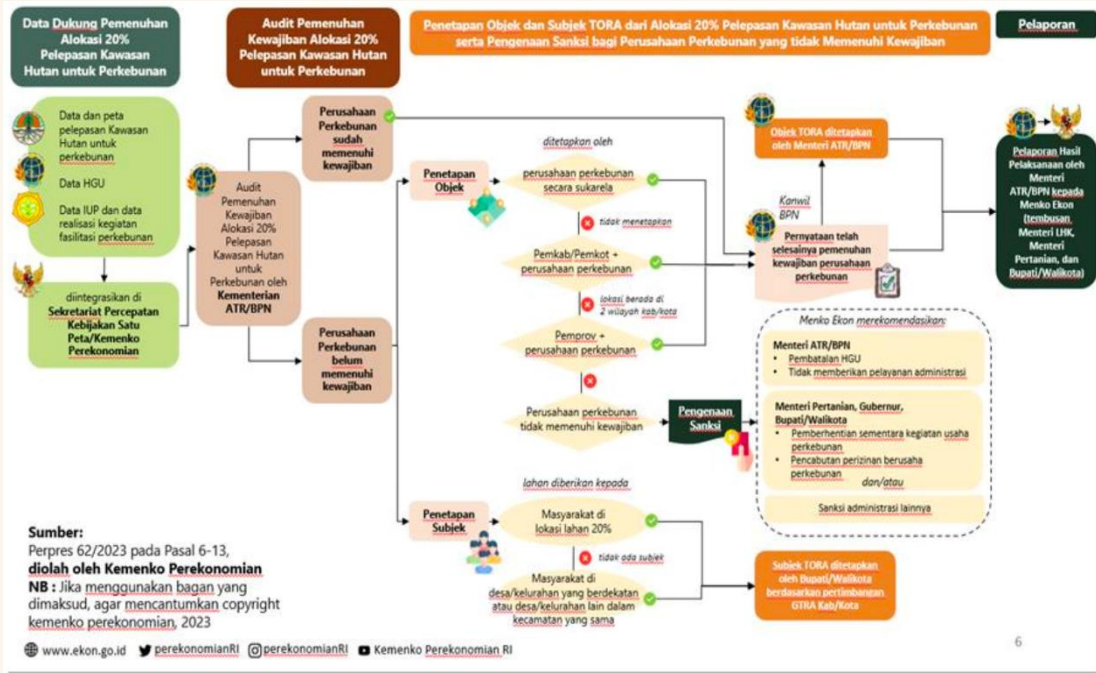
Data Dukung Pemenuhan Alokasi 20% Pelepasan Kawasan Hutan untuk Perkebunan

Audit Pemenuhan Kewajiban Alokasi 20% Pelepasan Kawasan Hutan untuk Perkebunan

Penetapan Objek dan Subjek TORA dari Alokasi 20% Pelepasan Kawasan Hutan untuk Perkebunan serta Pengenaan Sanksi bagi Perusahaan Perkebunan yang tidak Memenuhi Kewajiban

Pelaporan

Data dan peta pelepasan Kawasan Hutan untuk perkebunan

Data HGU

Data IUP dan data realisasi kegiatan fasilitasi perkebunan

diintegrasikan di Sekretariat Percepatan Kebijakan Satu Peta/Kemenko Perekonomian

Audit Pemenuhan Kewajiban Alokasi 20% Pelepasan Kawasan Hutan untuk Perkebunan oleh Kementerian ATR/BPN

Perusahaan Perkebunan sudah memenuhi kewajiban

Perusahaan Perkebunan belum memenuhi kewajiban

Penetapan Objek

ditetapkan oleh

perusahaan perkebunan secara sukarela

tidak menetapkan

Pemkab/Pemkot + perusahaan perkebunan

lokasi berada di 2 wilayah kab/kota

Pemprov + perusahaan perkebunan

Perusahaan perkebunan tidak memenuhi kewajiban

Pengenaan Sanksi

Objek TORA ditetapkan oleh Menteri ATR/BPN

Kanwil BPN

Pernyataan telah selesainya pemenuhan kewajiban perusahaan perkebunan

Pelaporan Hasil Pelaksanaan oleh Menteri ATR/BPN kepada Menko Ekon (tembusan Menteri LHK, Menteri Pertanian, dan Bupati/Walikota)

Menko Ekon merekomendasikan:

Menteri ATR/BPN
• Pembatalan HGU
• Tidak memberikan pelayanan administrasi

Menteri Pertanian, Gubernur, Bupati/Walikota
• Pemberhentian sementara kegiatan usaha perkebunan
• Pencabutan perizinan berusaha perkebunan dan/atau

Sanksi administrasi lainnya

Penetapan Subjek

lahan diberikan kepada

Masyarakat di lokasi lahan 20%

tidak ada subjek

Masyarakat di desa/kelurahan yang berdekatan atau desa/kelurahan lain dalam kecamatan yang sama

Subjek TORA ditetapkan oleh Bupati/Walikota berdasarkan pertimbangan GTRA Kab/Kota

Sumber:
Perpres 62/2023 pada Pasal 6-13, diolah oleh Kemenko Perekonomian
NB : Jika menggunakan bagan yang dimaksud, agar mencantumkan copyright kemenko perekonomian, 2023

www.ekon.go.id perekonomianRI @perekonomianRI Kemenko Perekonomian RI

6